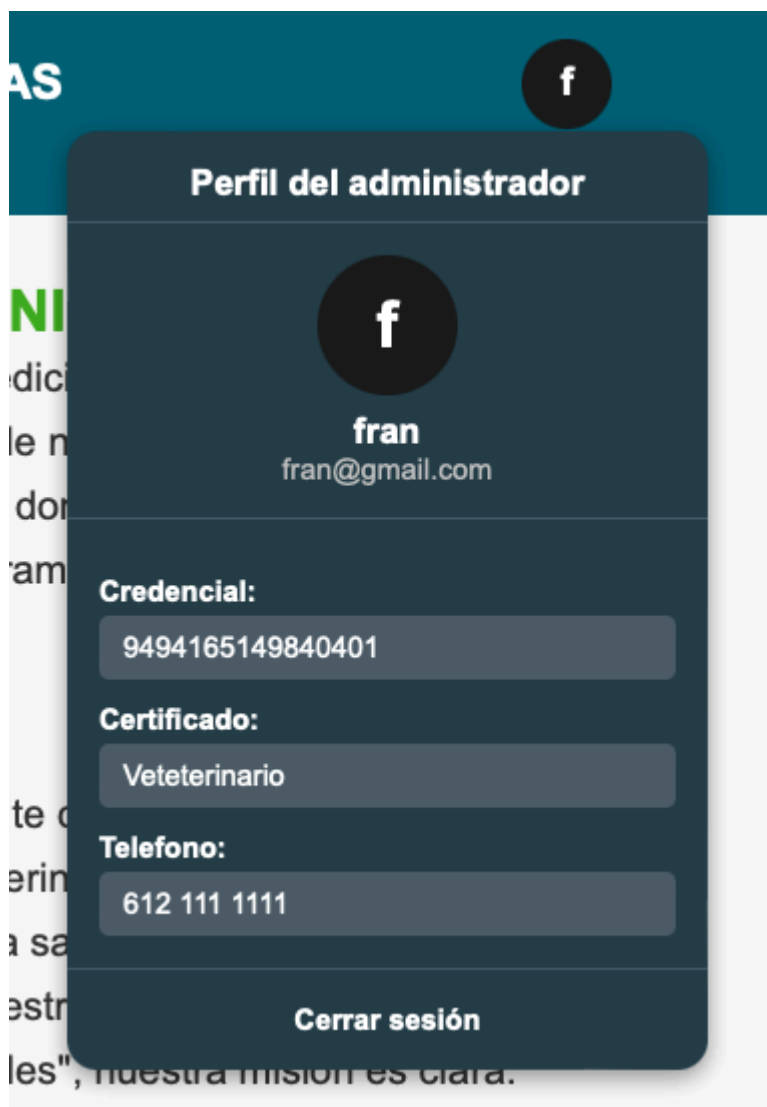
AS

f

Perfil del administrador

f

fran

fran@gmail.com

Credencial:

9494165149840401

Certificado:

Veteterinario

Telefono:

612 111 1111

Cerrar sesión

NI
dici
le n
dor
ram

te c
erin
a sa
estr
les", nuestra misión es clara.